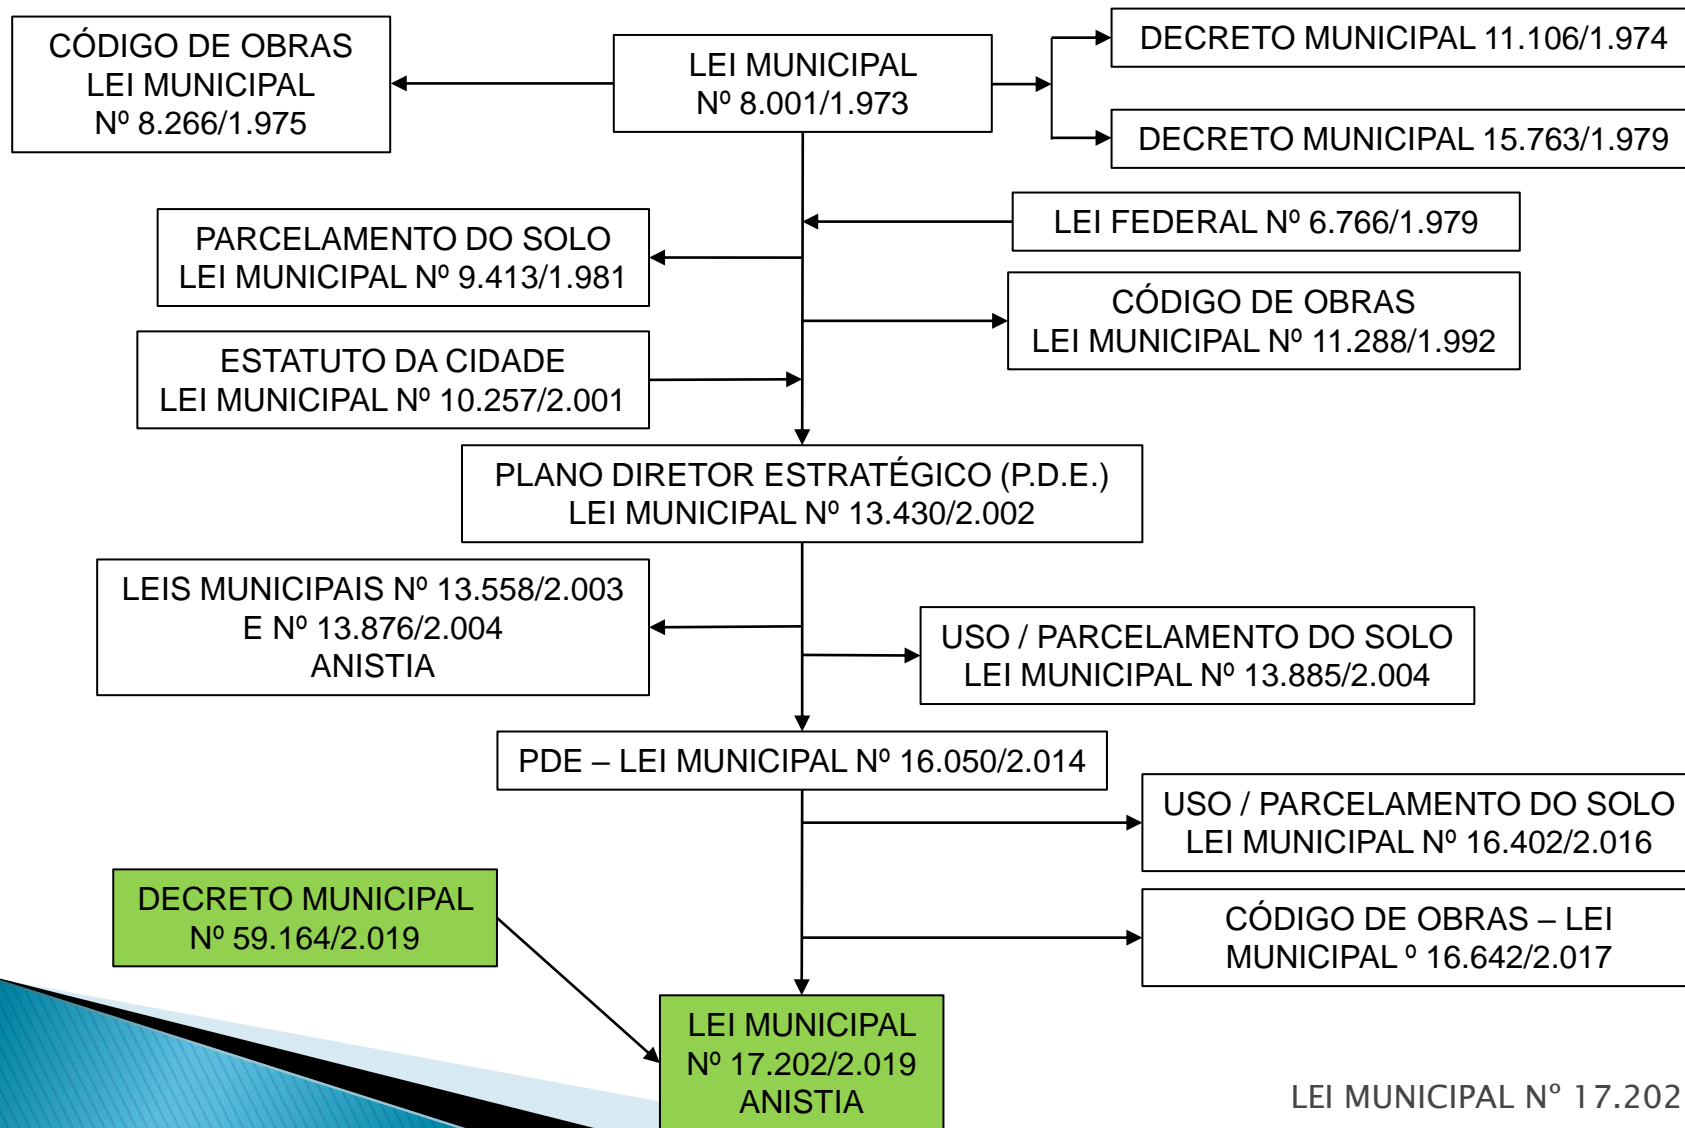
CÓDIGO DE OBRAS
LEI MUNICIPAL
Nº 8.266/1.975

LEI MUNICIPAL
Nº 8.001/1.973

DECRETO MUNICIPAL 11.106/1.974

DECRETO MUNICIPAL 15.763/1.979

LEI FEDERAL Nº 6.766/1.979

PARCELAMENTO DO SOLO
LEI MUNICIPAL Nº 9.413/1.981

CÓDIGO DE OBRAS
LEI MUNICIPAL Nº 11.288/1.992

ESTATUTO DA CIDADE
LEI MUNICIPAL Nº 10.257/2.001

PLANO DIRETOR ESTRATÉGICO (P.D.E.)
LEI MUNICIPAL Nº 13.430/2.002

LEIS MUNICIPAIS Nº 13.558/2.003
E Nº 13.876/2.004
ANISTIA

USO / PARCELAMENTO DO SOLO
LEI MUNICIPAL Nº 13.885/2.004

PDE – LEI MUNICIPAL Nº 16.050/2.014

USO / PARCELAMENTO DO SOLO
LEI MUNICIPAL Nº 16.402/2.016

DECRETO MUNICIPAL
Nº 59.164/2.019

CÓDIGO DE OBRAS – LEI
MUNICIPAL º 16.642/2.017

LEI MUNICIPAL
Nº 17.202/2.019
ANISTIA

LEI MUNICIPAL Nº 17.202